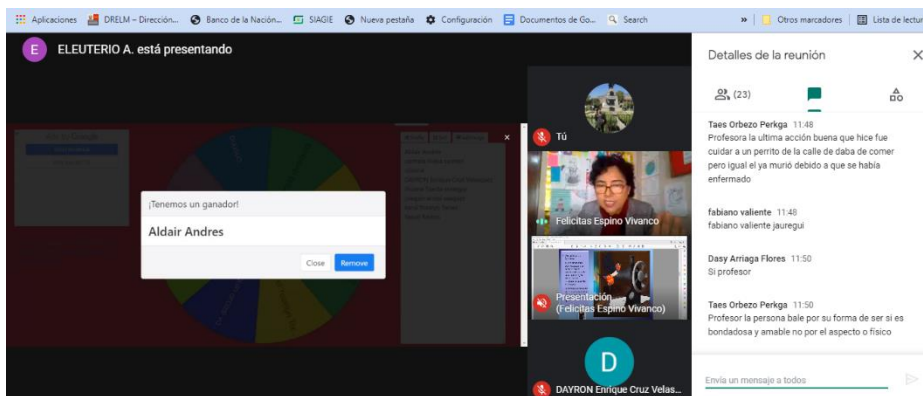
Aplicaciones DRELM – Dirección... Banco de la Nación... SIAGIE Nueva pestaña Configuración Documentos de Go... Search » Otros marcadores Lista de lectur

E ELEUTERIO A. está presentando

¡Tenemos un ganador!

Aldair Andres

Close Remove

Tú

Felicitas Espino Vivanco

Presentación (Felicitas Espino Vivanco)

D

DAYRON Enrique Cruz Velas...

Detalles de la reunión

(23)

Taes Orbezo Perkga 11:48
Profesora la ultima acción buena que hice fue cuidar a un perrito de la calle de daba de comer pero igual el ya murió debido a que se había enfermado

fabiano valiente 11:48
fabiano valiente jauregui

Dasy Arriaga Flores 11:50
Si profesor

Taes Orbezo Perkga 11:50
Profesor la persona bale por su forma de ser si es bondadosa y amable no por el aspecto o físico

Envía un mensaje a todos